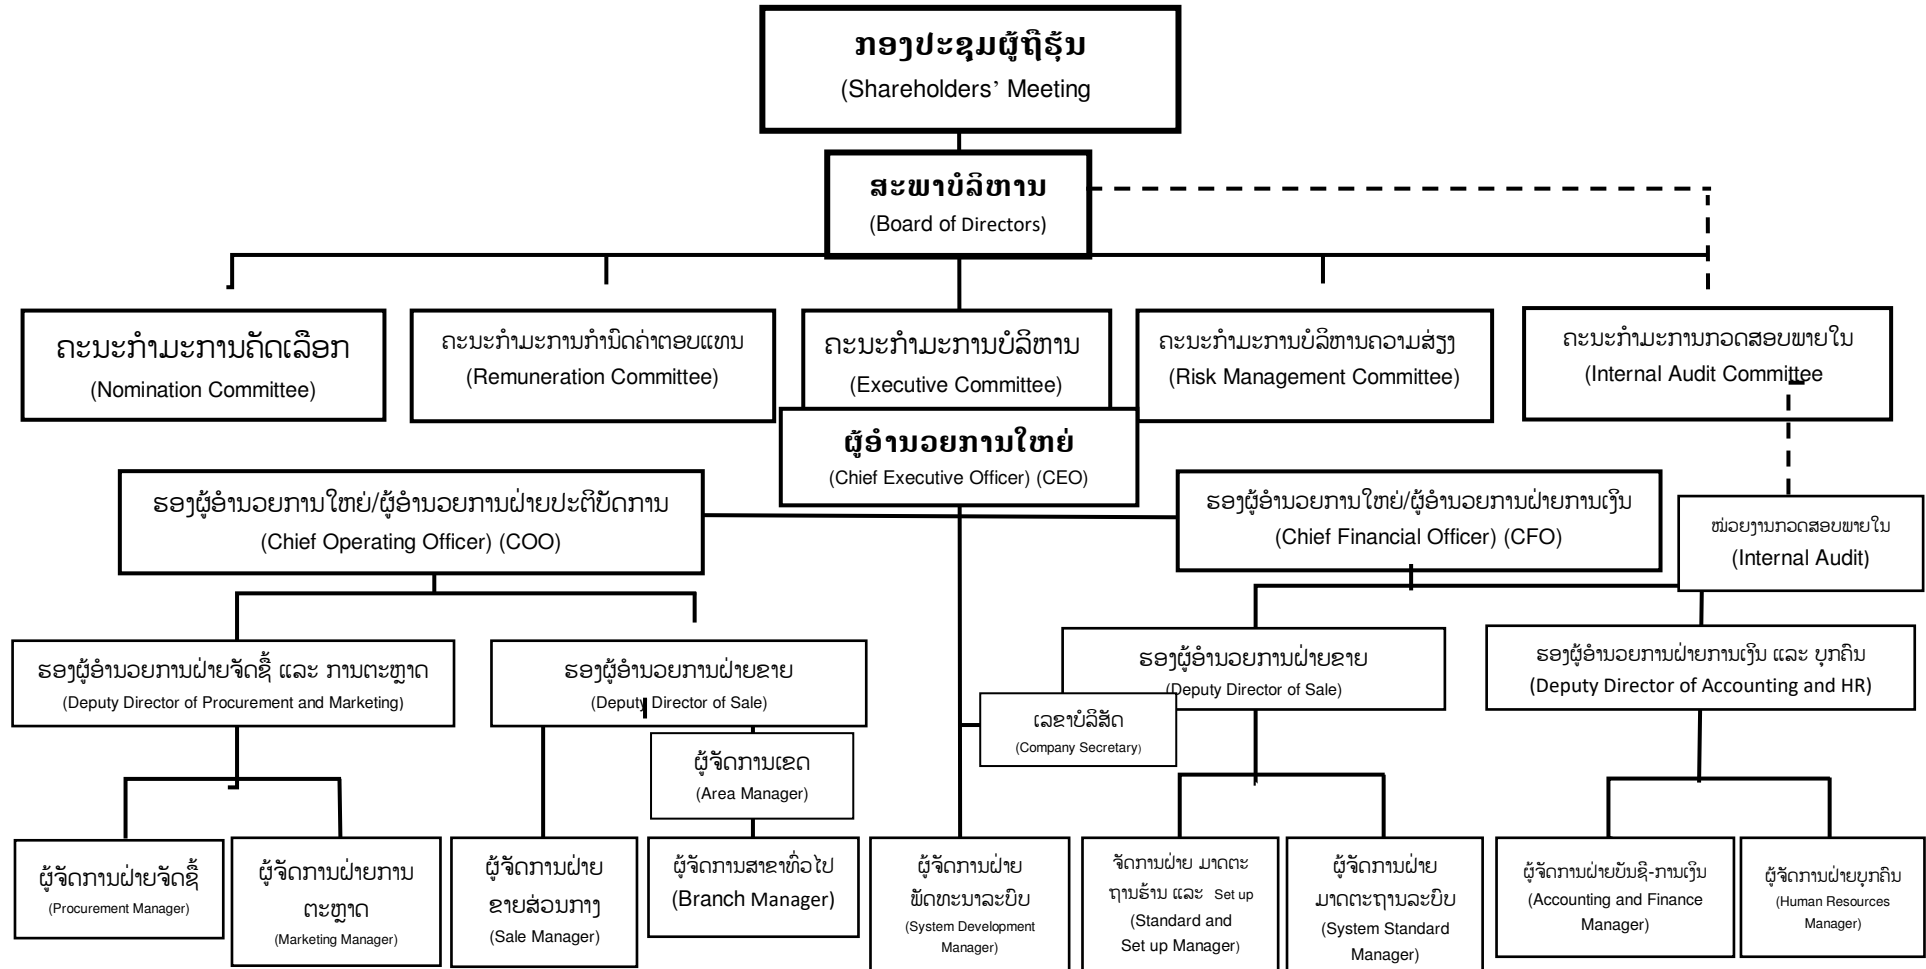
ກອງປະຊຸມຜູ້ຖືຮຸ້ນ
(Shareholders' Meeting)

ສະພາບໍລິຫານ
(Board of Directors)

ຄະນະກຳມະການຄັດເລືອກ
(Nomination Committee)

ຄະນະກຳມະການກຳນົດຄ່າຕອບແທນ
(Remuneration Committee)

ຄະນະກຳມະການບໍລິຫານ
(Executive Committee)

ຄະນະກຳມະການບໍລິຫານຄວາມສ່ຽງ
(Risk Management Committee)

ຄະນະກຳມະການກວດສອບພາຍໃນ
(Internal Audit Committee)

ຜູ້ອຳນວຍການໃຫຍ່
(Chief Executive Officer) (CEO)

ຮອງຜູ້ອຳນວຍການໃຫຍ່/ຜູ້ອຳນວຍການຝ່າຍປະຕິບັດການ
(Chief Operating Officer) (COO)

ຮອງຜູ້ອຳນວຍການໃຫຍ່/ຜູ້ອຳນວຍການຝ່າຍການເງິນ
(Chief Financial Officer) (CFO)

ໜ່ວຍງານກວດສອບພາຍໃນ
(Internal Audit)

ຮອງຜູ້ອຳນວຍການຝ່າຍຈັດຊື້ ແລະ ການຕະຫຼາດ
(Deputy Director of Procurement and Marketing)

ຮອງຜູ້ອຳນວຍການຝ່າຍຂາຍ
(Deputy Director of Sale)

ຮອງຜູ້ອຳນວຍການຝ່າຍຂາຍ
(Deputy Director of Sale)

ຮອງຜູ້ອຳນວຍການຝ່າຍການເງິນ ແລະ ບຸກຄົນ
(Deputy Director of Accounting and HR)

ເລຂາບໍລິສັດ
(Company Secretary)

ຜູ້ຈັດການເຂດ
(Area Manager)

ຜູ້ຈັດການຝ່າຍຈັດຊື້
(Procurement Manager)

ຜູ້ຈັດການຝ່າຍການຕະຫຼາດ
(Marketing Manager)

ຜູ້ຈັດການຝ່າຍຂາຍສ່ວນກາງ
(Sale Manager)

ຜູ້ຈັດການສາຂາທົ່ວໄປ
(Branch Manager)

ຜູ້ຈັດການຝ່າຍພັດທະນາລະບົບ
(System Development Manager)

ຈັດການຝ່າຍ ມາດຕະຖານຮ້ານ ແລະ Set up
(Standard and Set up Manager)

ຜູ້ຈັດການຝ່າຍມາດຕະຖານລະບົບ
(System Standard Manager)

ຜູ້ຈັດການຝ່າຍບັນຊີ-ການເງິນ
(Accounting and Finance Manager)

ຜູ້ຈັດການຝ່າຍບຸກຄົນ
(Human Resources Manager)